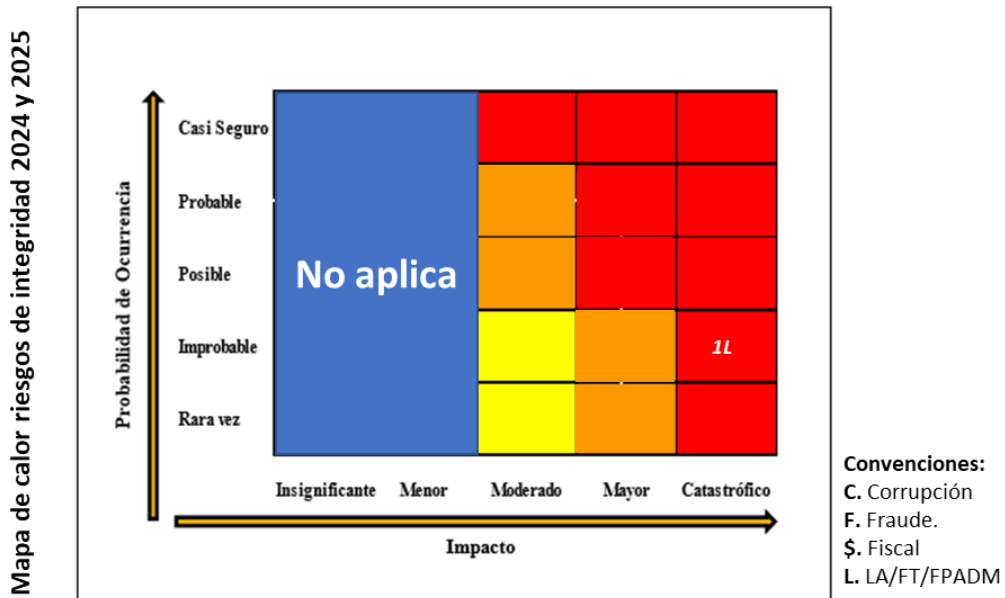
Mapa de calor riesgos de integridad 2024 y 2025

Probabilidad de Ocurrencia

Casi Seguro
Probable
Posible
Improbable
Rara vez

No aplica

1L

Insignificante Menor Moderado Mayor Catastrófico

Impacto

**Convenciones:**
**C.** Corrupción
**F.** Fraude.
**$.** Fiscal
**L.** LA/FT/FPADM